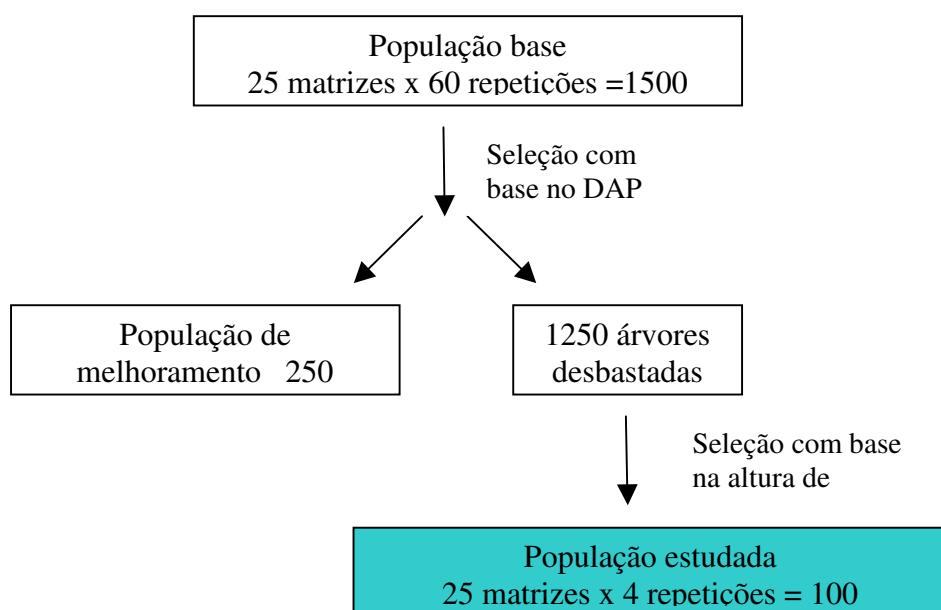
População base
25 matrizes x 60 repetições =1500

Seleção com base no DAP

População de melhoramento 250

1250 árvores desbastadas

Seleção com base na altura de

População estudada
25 matrizes x 4 repetições = 100